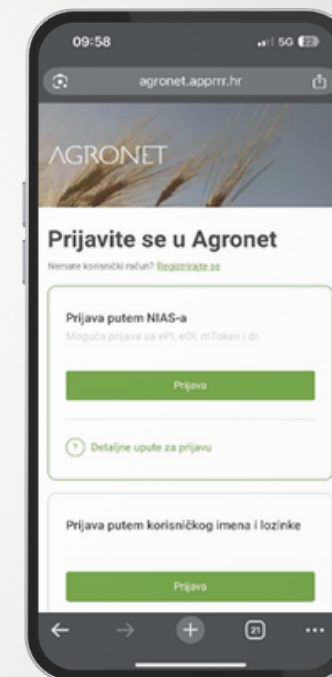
09:58
5G 23

agronet.apprrr.hr

AGRONET

Prijavite se u Agronet

Nemate korisnički račun? Registrirajte se

Prijava putem NIAS-a

Moguća prijava sa ePI, eOI, mToken i dr.

Prijava

? Detaljne upute za prijavu

Prijava putem korisničkog imena i lozinke

Prijava

21